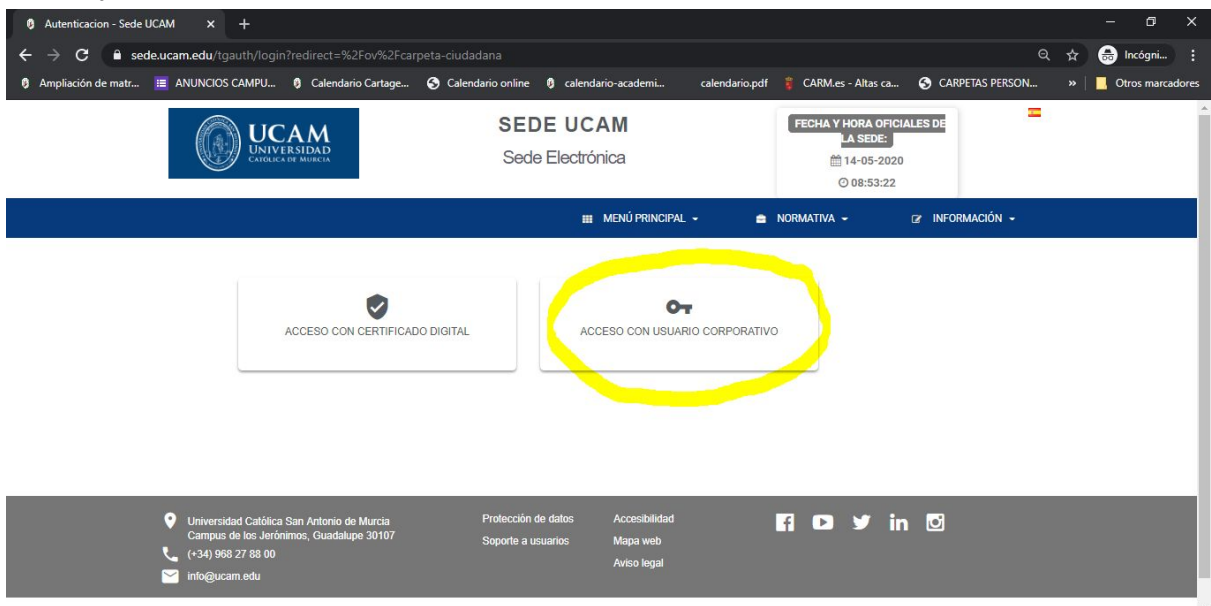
Autenticacion - Sede UCAM

sede.ucam.edu/tgauth/login?redirect=%2Fov%2Fcarpeta-ciudadana

Incógni...

Ampliación de matr... ANUNCIOS CAMPU... Calendario Cartage... Calendario online calendario-academi... calendario.pdf CARM.es - Altas ca... CARPETAS PERSON... » Otros marcadores

UCAM UNIVERSIDAD CATÓLICA DE MURCIA

SEDE UCAM

Sede Electrónica

FECHA Y HORA OFICIALES DE LA SEDE:
14-05-2020
08:53:22

MENÚ PRINCIPAL NORMATIVA INFORMACIÓN

ACCESO CON CERTIFICADO DIGITAL

ACCESO CON USUARIO CORPORATIVO

Universidad Católica San Antonio de Murcia
Campus de los Jerónimos, Guadalupe 30107
(+34) 968 27 88 00
info@ucam.edu

Protección de datos
Soporte a usuarios

Accesibilidad
Mapa web
Aviso legal